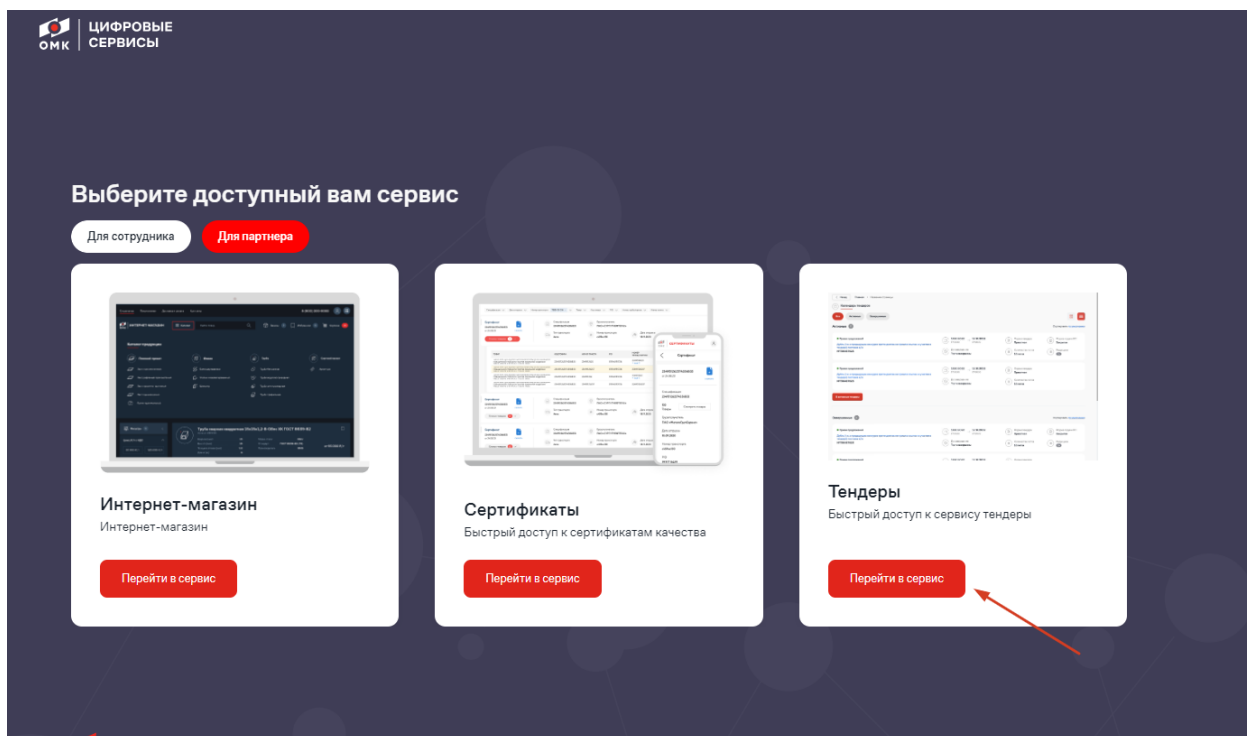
ОМК ЦИФРОВЫЕ СЕРВИСЫ

Выберите доступный вам сервис

Для сотрудника

Для партнера

Интернет-магазин

Интернет-магазин

Перейти в сервис

Сертификаты

Быстрый доступ к сертификатам качества

Перейти в сервис

Тендеры

Быстрый доступ к сервису тендеры

Перейти в сервис